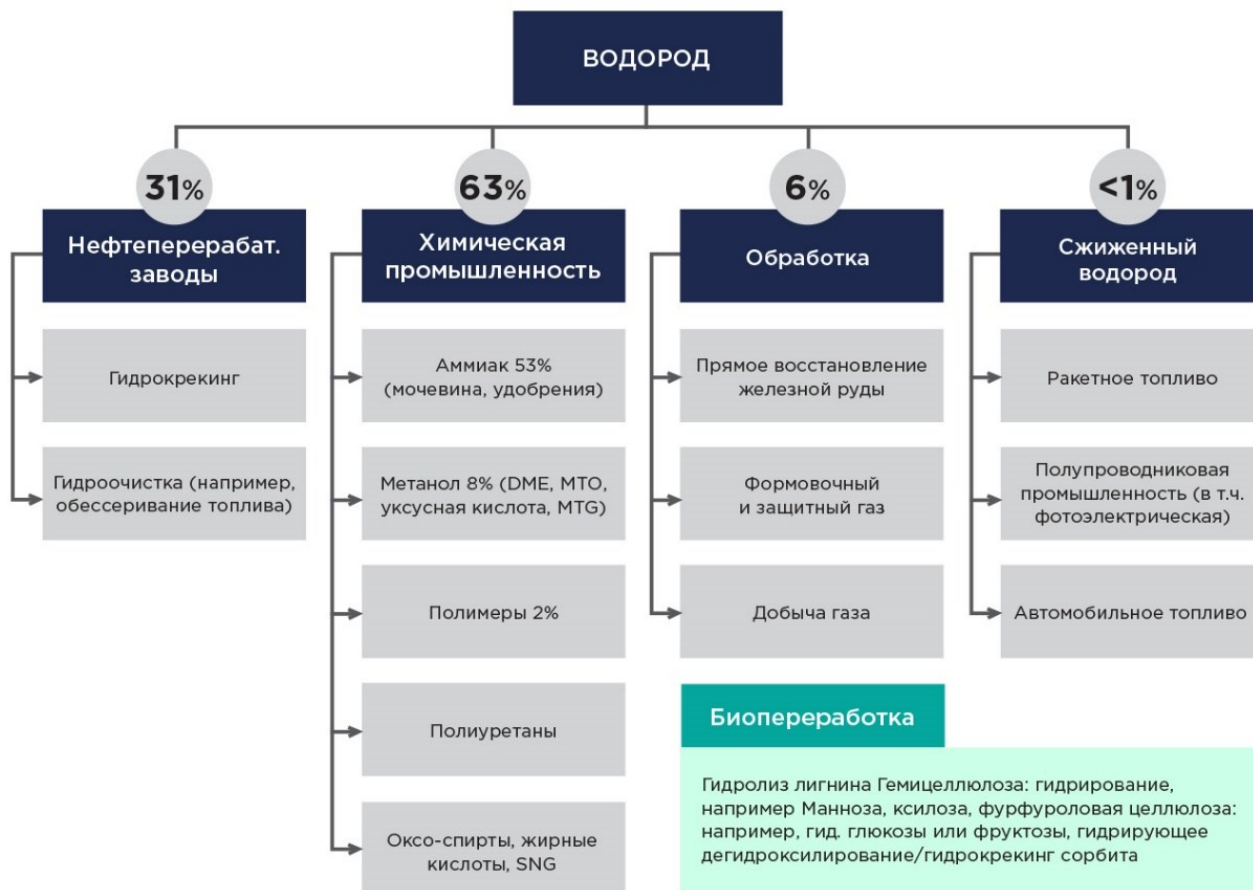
ВОДОРОД

31%
Нефтеперерабат. заводы

Гидрокрекинг

Гидроочистка (например, обессеривание топлива)

63%
Химическая промышленность

Аммиак 53% (мочевина, удобрения)

Метанол 8% (DME, MTO, уксусная кислота, MTG)

Полимеры 2%

Полиуретаны

Оксо-спирты, жирные кислоты, SNG

6%
Обработка

Прямое восстановление железной руды

Формовочный и защитный газ

Добыча газа

<1%
Сжиженный водород

Ракетное топливо

Полупроводниковая промышленность (в т.ч. фотоэлектрическая)

Автомобильное топливо

Биопереработка

Гидролиз лигнина Гемицеллюлоза: гидрирование, например Манноза, ксилоза, фурфуроловая целлюлоза: например, гид. глюкозы или фруктозы, гидрирующее дегидроксилирование/гидрокрекинг сорбита